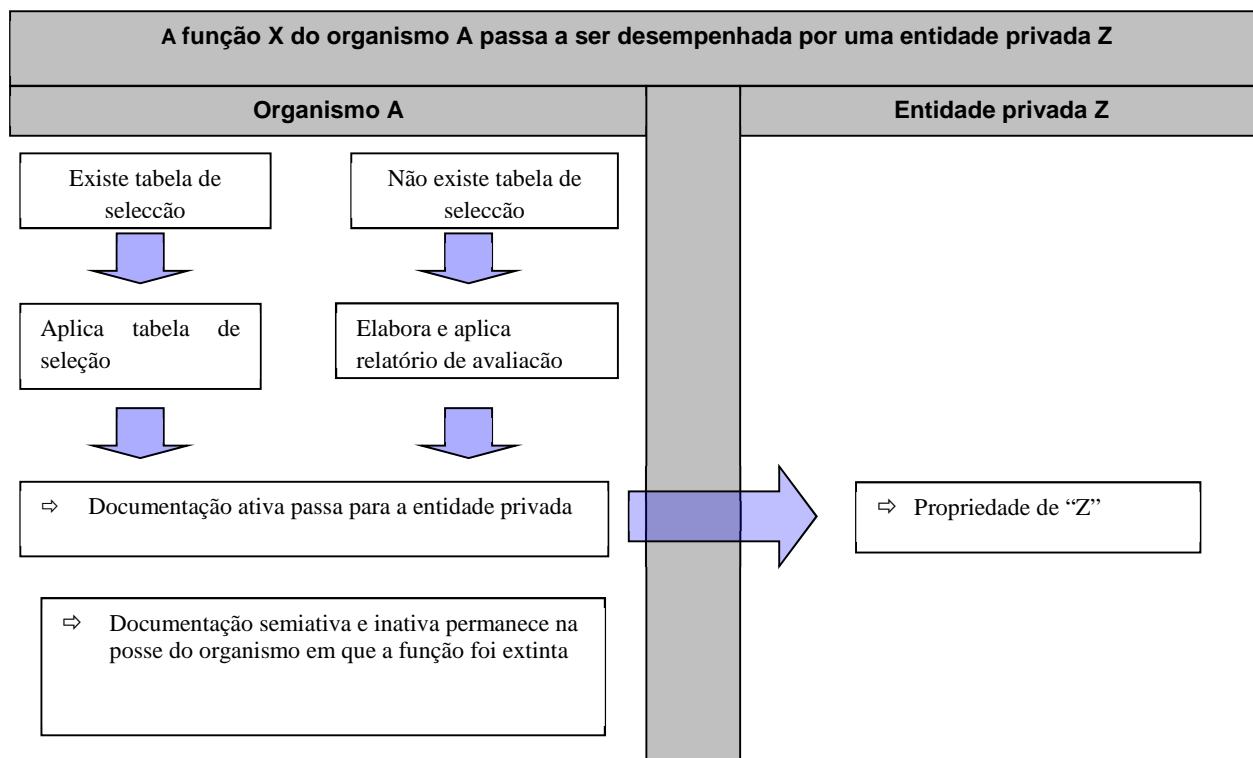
A função X do organismo A passa a ser desempenhada por uma entidade privada Z

Organismo A

Entidade privada Z

Existe tabela de selecção

Não existe tabela de selecção

Aplica tabela de seleção

Elabora e aplica relatório de avaliacão

⇨ Documentação ativa passa para a entidade privada

⇨ Propriedade de "Z"

⇨ Documentação semiativa e inativa permanece na posse do organismo em que a função foi extinta